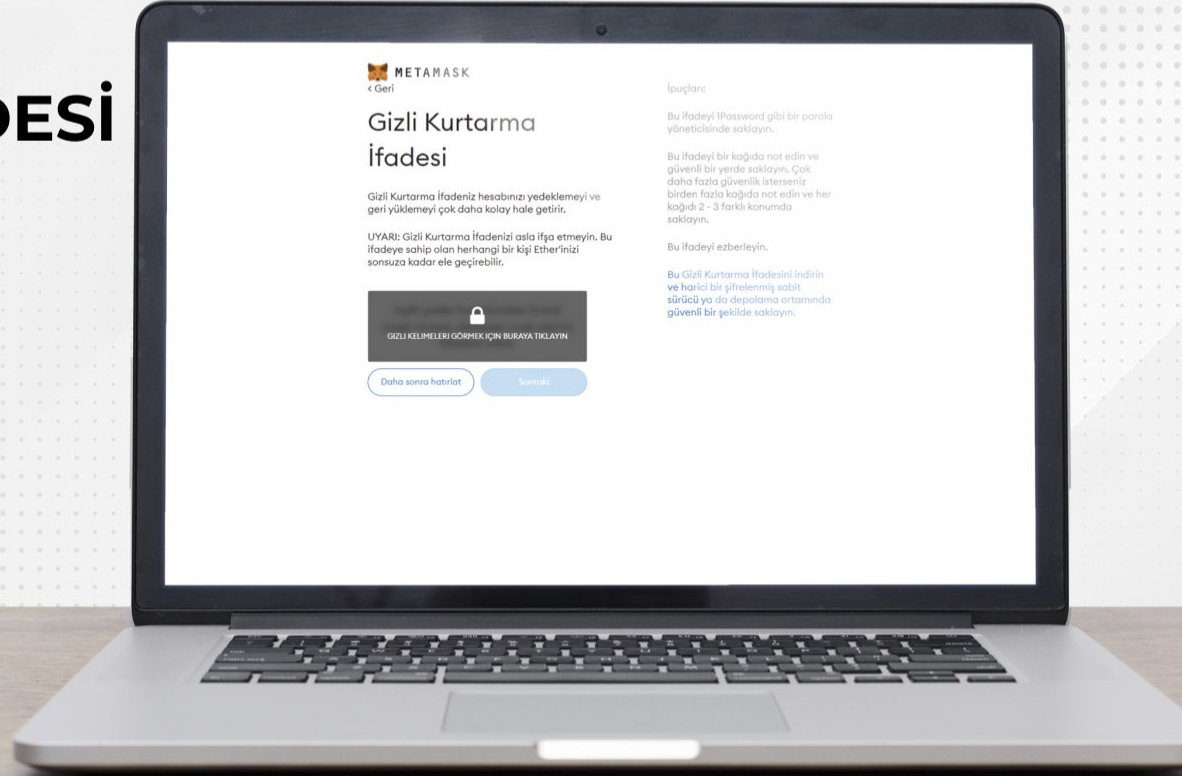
DESİ

METAMASK
< Geri

Gizli Kurtarma İfadesi

Gizli Kurtarma İfadeniz hesabınızı yedeklemeyi ve geri yüklemeyi çok daha kolay hale getirir.

UYARI: Gizli Kurtarma İfadenizi asla ifşa etmeyin. Bu ifadeye sahip olan herhangi bir kişi Ether'inizi sonsuza kadar ele geçirebilir.

GIZLI KELIMELERI GÖRMEK IÇIN BURAYA TIKLAYIN

Daha sonra hatırlat

Sonraki

İpuçları:

Bu ifadeyi 1Password gibi bir parola yöneticisinde saklayın.

Bu ifadeyi bir kağıda not edin ve güvenli bir yerde saklayın. Çok daha fazla güvenlik isterseniz birden fazla kağıda not edin ve her kağıdı 2 - 3 farklı konumda saklayın.

Bu ifadeyi ezberleyin.

Bu Gizli Kurtarma İfadesini indirin ve harici bir şifrelenmiş sabit sürücü ya da depolama ortamında güvenli bir şekilde saklayın.